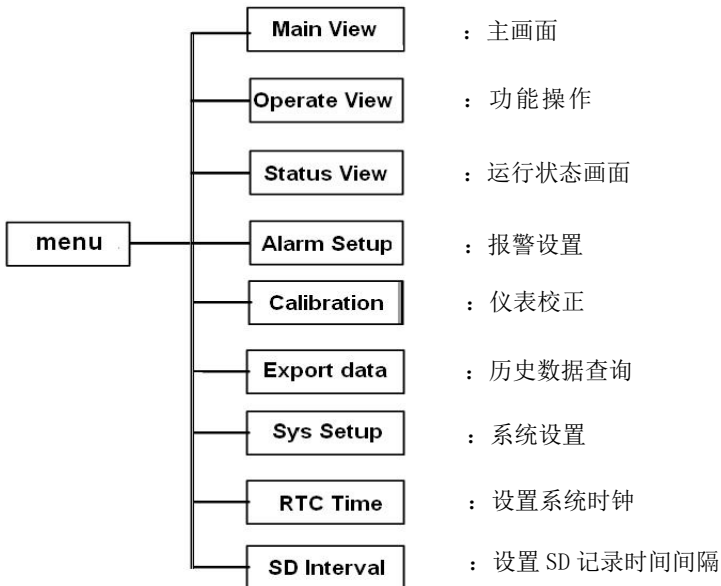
menu

Main View ：主画面

Operate View ：功能操作

Status View ：运行状态画面

Alarm Setup ：报警设置

Calibration ：仪表校正

Export data ：历史数据查询

Sys Setup ：系统设置

RTC Time ：设置系统时钟

SD Interval ：设置 SD 记录时间间隔